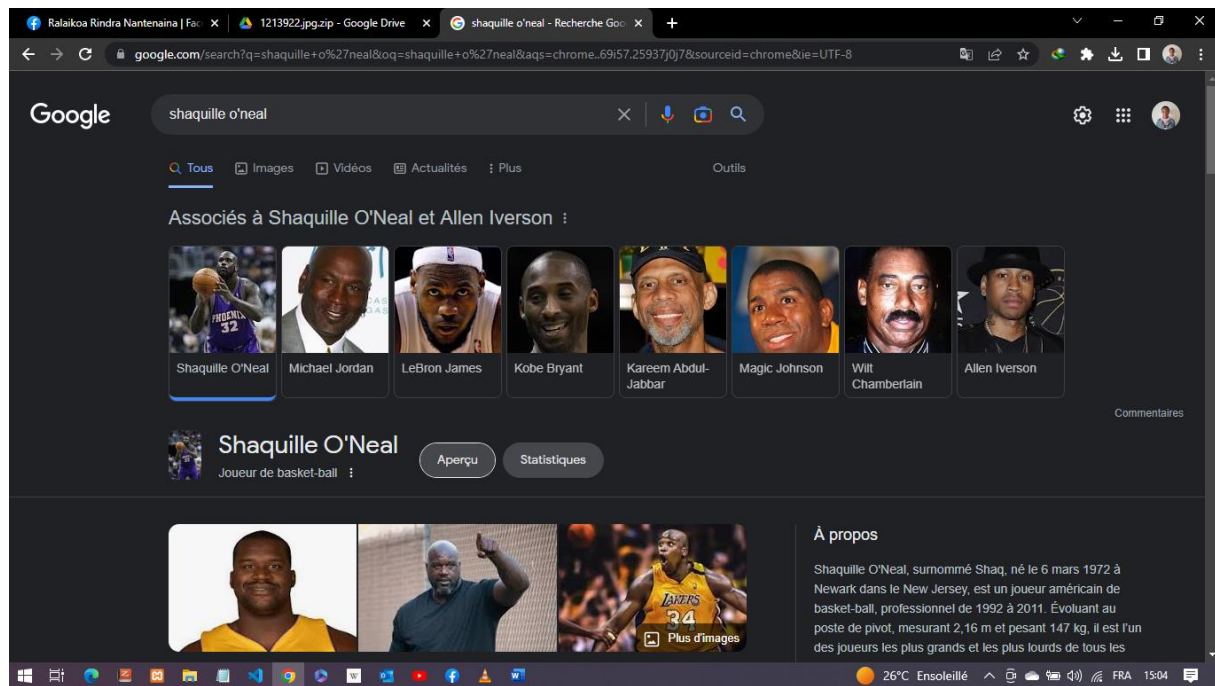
Ralaikoa Rindra Nantenaina | Fac
1213922.jpg.zip - Google Drive
shaquille o'neal - Recherche Goo

google.com/search?q=shaquille+o%27neal&oq=shaquille+o%27neal&aqs=chrome..69i57.25937j0j7&sourceid=chrome&ie=UTF-8

Google

shaquille o'neal

Tous Images Vidéos Actualités Plus Outils

Associés à Shaquille O'Neal et Allen Iverson

Shaquille O'Neal
Michael Jordan
LeBron James
Kobe Bryant
Kareem Abdul-Jabbar
Magic Johnson
Wilt Chamberlain
Allen Iverson

Commentaires

Shaquille O'Neal
Joueur de basket-ball

Aperçu
Statistiques

Plus d'images

À propos

Shaquille O'Neal, surnommé Shaq, né le 6 mars 1972 à Newark dans le New Jersey, est un joueur américain de basket-ball, professionnel de 1992 à 2011. Évoluant au poste de pivot, mesurant 2,16 m et pesant 147 kg, il est l'un des joueurs les plus grands et les plus lourds de tous les

26°C Ensoleillé FRA 15:04